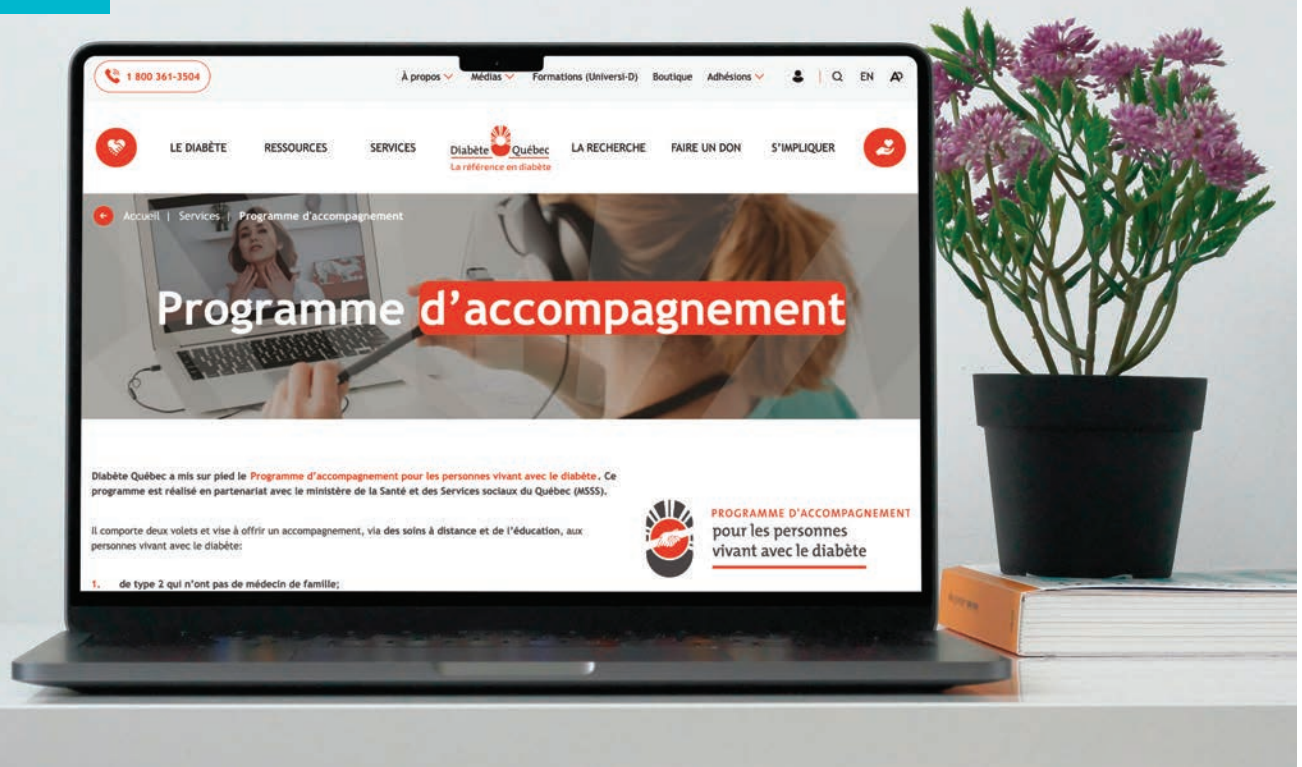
1 800 361-3504

À propos Médias Formations (Universi-D) Boutique Adhésions EN

LE DIABÈTE RESSOURCES SERVICES Diabète Québec La référence en diabète LA RECHERCHE FAIRE UN DON S'IMPLIQUER

Accueil | Services | Programme d'accompagnement

Programme d'accompagnement

Diabète Québec a mis sur pied le Programme d'accompagnement pour les personnes vivant avec le diabète. Ce programme est réalisé en partenariat avec le ministère de la Santé et des Services sociaux du Québec (MSSS).

Il comporte deux volets et vise à offrir un accompagnement, via des soins à distance et de l'éducation, aux personnes vivant avec le diabète:

1. de type 2 qui n'ont pas de médecin de famille;

PROGRAMME D'ACCOMPAGNEMENT pour les personnes vivant avec le diabète